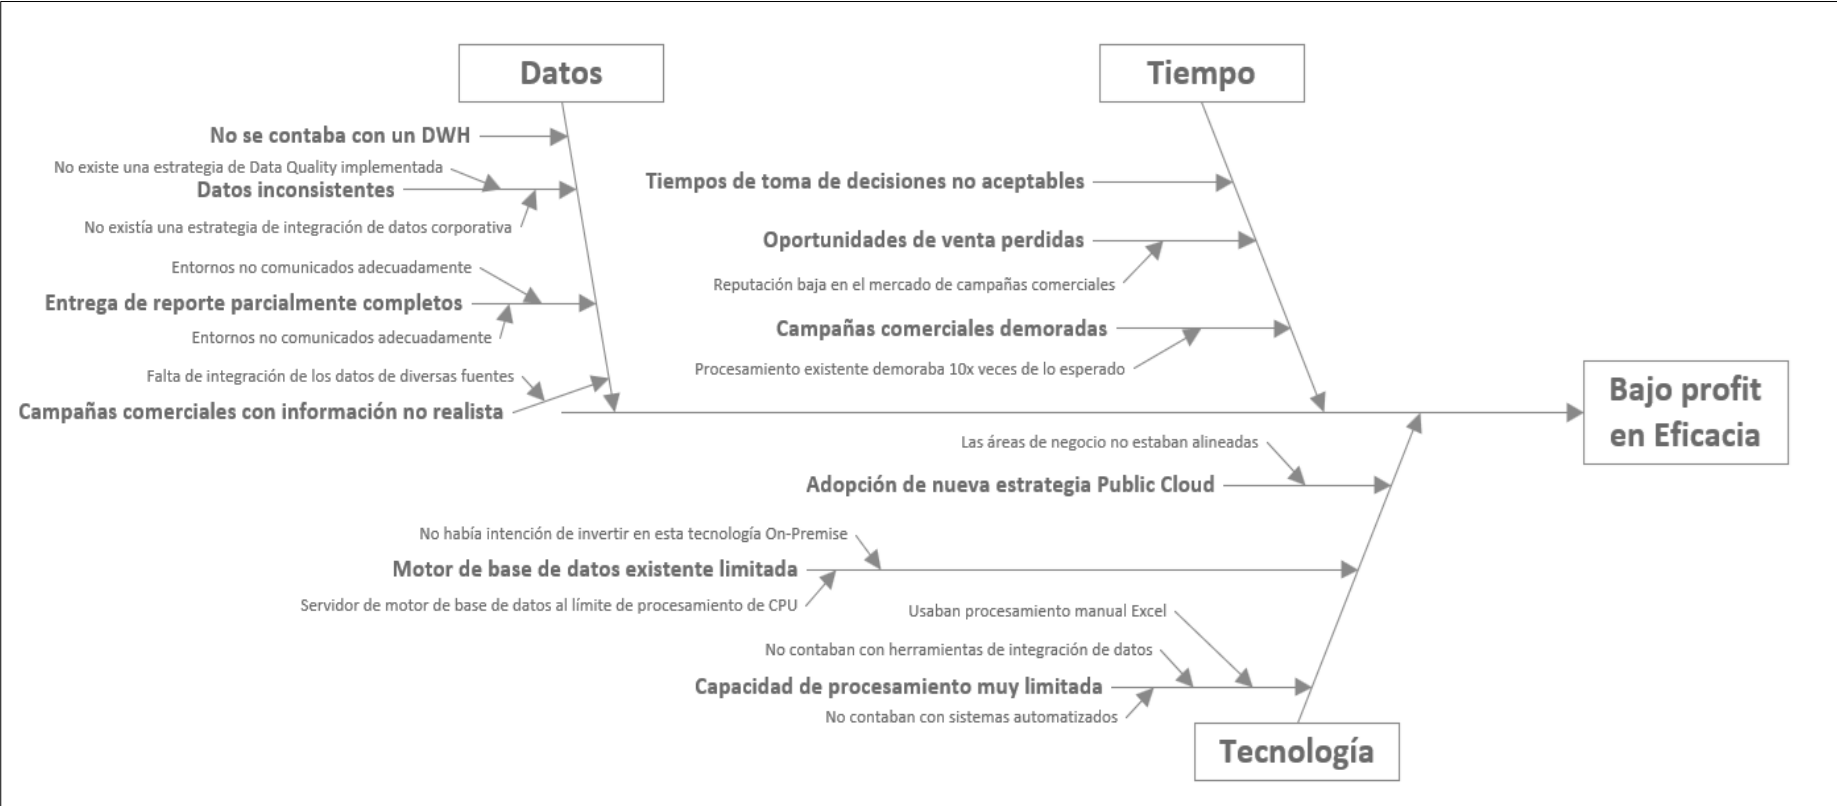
Datos

Tiempo

No se contaba con un DWH

No existe una estrategia de Data Quality implementada

Datos inconsistentes

No existía una estrategia de integración de datos corporativa

Entornos no comunicados adecuadamente

Entrega de reporte parcialmente completos

Entornos no comunicados adecuadamente

Falta de integración de los datos de diversas fuentes

Campañas comerciales con información no realista

Tiempos de toma de decisiones no aceptables

Oportunidades de venta perdidas

Reputación baja en el mercado de campañas comerciales

Campañas comerciales demoradas

Procesamiento existente demoraba 10x veces de lo esperado

Bajo profit en Eficacia

Las áreas de negocio no estaban alineadas

Adopción de nueva estrategia Public Cloud

No había intención de invertir en esta tecnología On-Premise

Motor de base de datos existente limitada

Servidor de motor de base de datos al límite de procesamiento de CPU

Usaban procesamiento manual Excel

No contaban con herramientas de integración de datos

Capacidad de procesamiento muy limitada

No contaban con sistemas automatizados

Tecnología